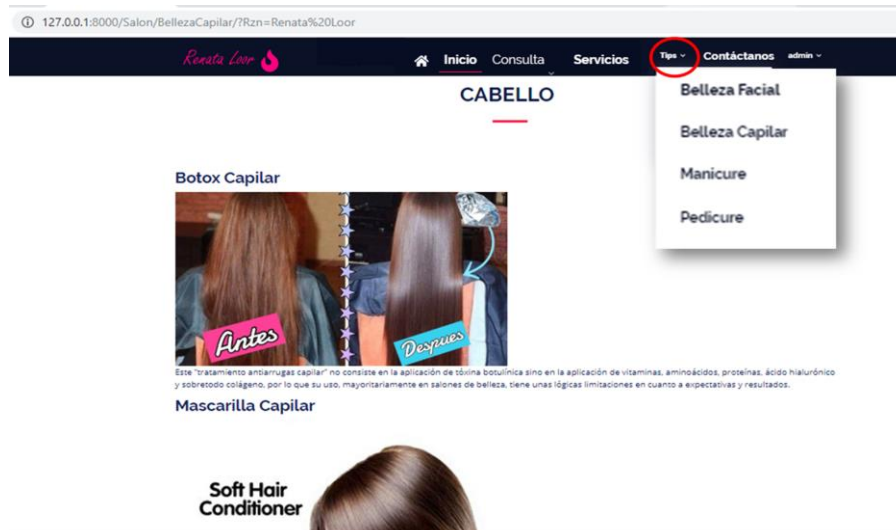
127.0.0.1:8000/Salon/BellezaCapilar/?Rzn=Renata%20Loor

Renata Loor

Inicio Consulta Servicios Tips Contáctanos admin

Belleza Facial

Belleza Capilar

Manicure

Pedicure

CABELLO

Botox Capilar

Antes

Despues

Este "tratamiento antiarrugas capilar" no consiste en la aplicación de tóxina botulínica sino en la aplicación de vitaminas, aminoácidos, proteínas, ácido hialurónico y sobretodo colágeno, por lo que su uso, mayoritariamente en salones de belleza, tiene unas lógicas limitaciones en cuanto a expectativas y resultados.

Mascarilla Capilar

Soft Hair Conditioner